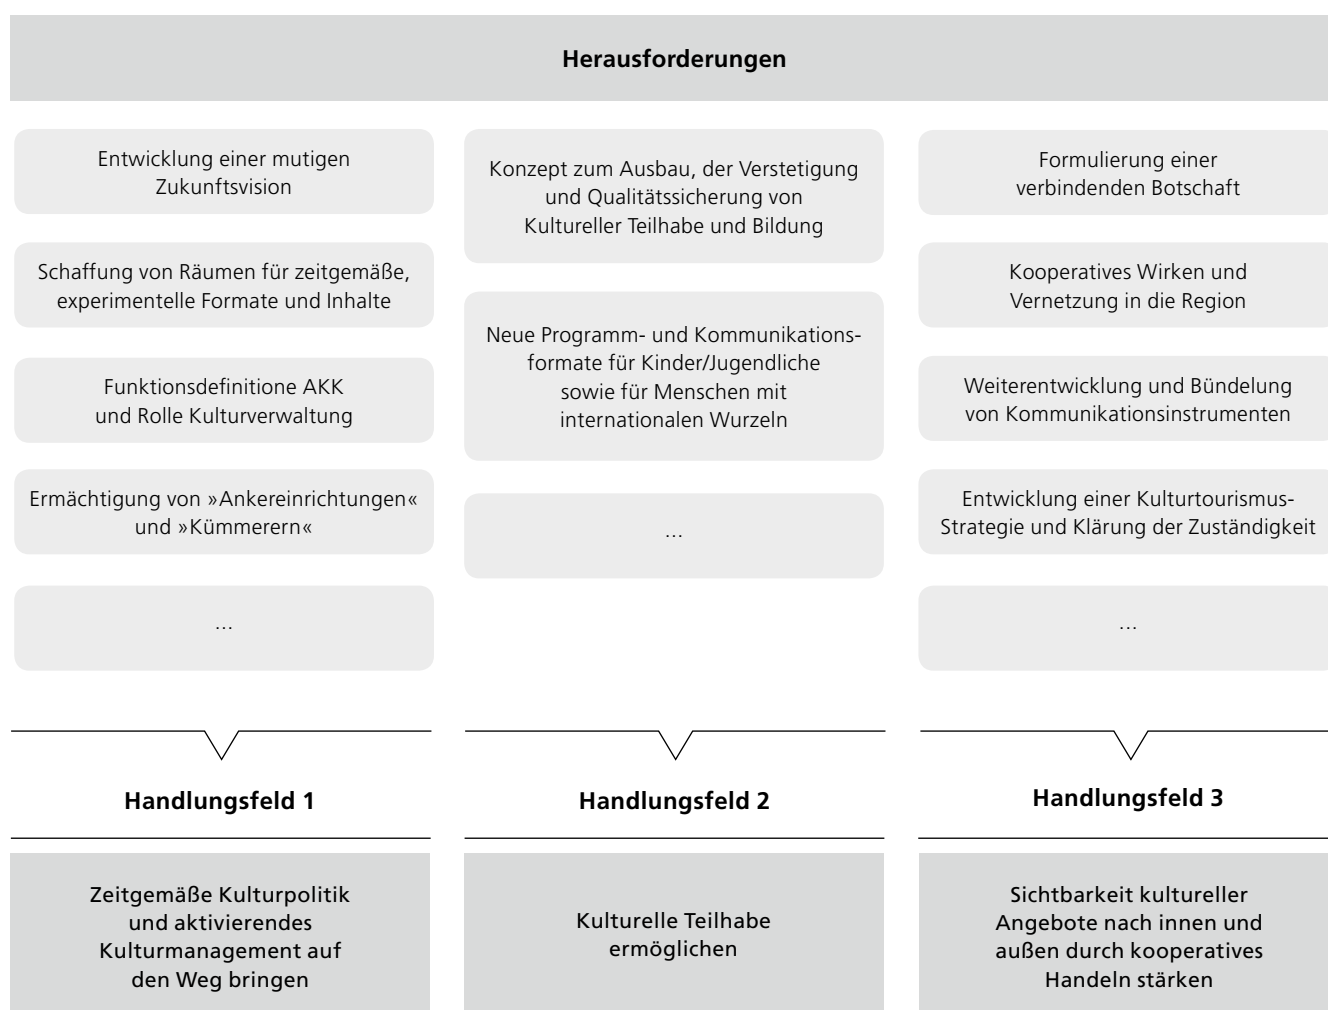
Herausforderungen

Entwicklung einer mutigen Zukunftsvision

Schaffung von Räumen für zeitgemäße, experimentelle Formate und Inhalte

Funktionsdefinitione AKK und Rolle Kulturverwaltung

Ermächtigung von »Ankereinrichtungen« und »Kümmerern«

...

Konzept zum Ausbau, der Verstetigung und Qualitätssicherung von Kultureller Teilhabe und Bildung

Neue Programm- und Kommunikationsformate für Kinder/Jugendliche sowie für Menschen mit internationalen Wurzeln

...

Formulierung einer verbindenden Botschaft

Kooperatives Wirken und Vernetzung in die Region

Weiterentwicklung und Bündelung von Kommunikationsinstrumenten

Entwicklung einer Kulturtourismus-Strategie und Klärung der Zuständigkeit

...

Handlungsfeld 1

Zeitgemäße Kulturpolitik und aktivierendes Kulturmanagement auf den Weg bringen

Handlungsfeld 2

Kulturelle Teilhabe ermöglichen

Handlungsfeld 3

Sichtbarkeit kultureller Angebote nach innen und außen durch kooperatives Handeln stärken